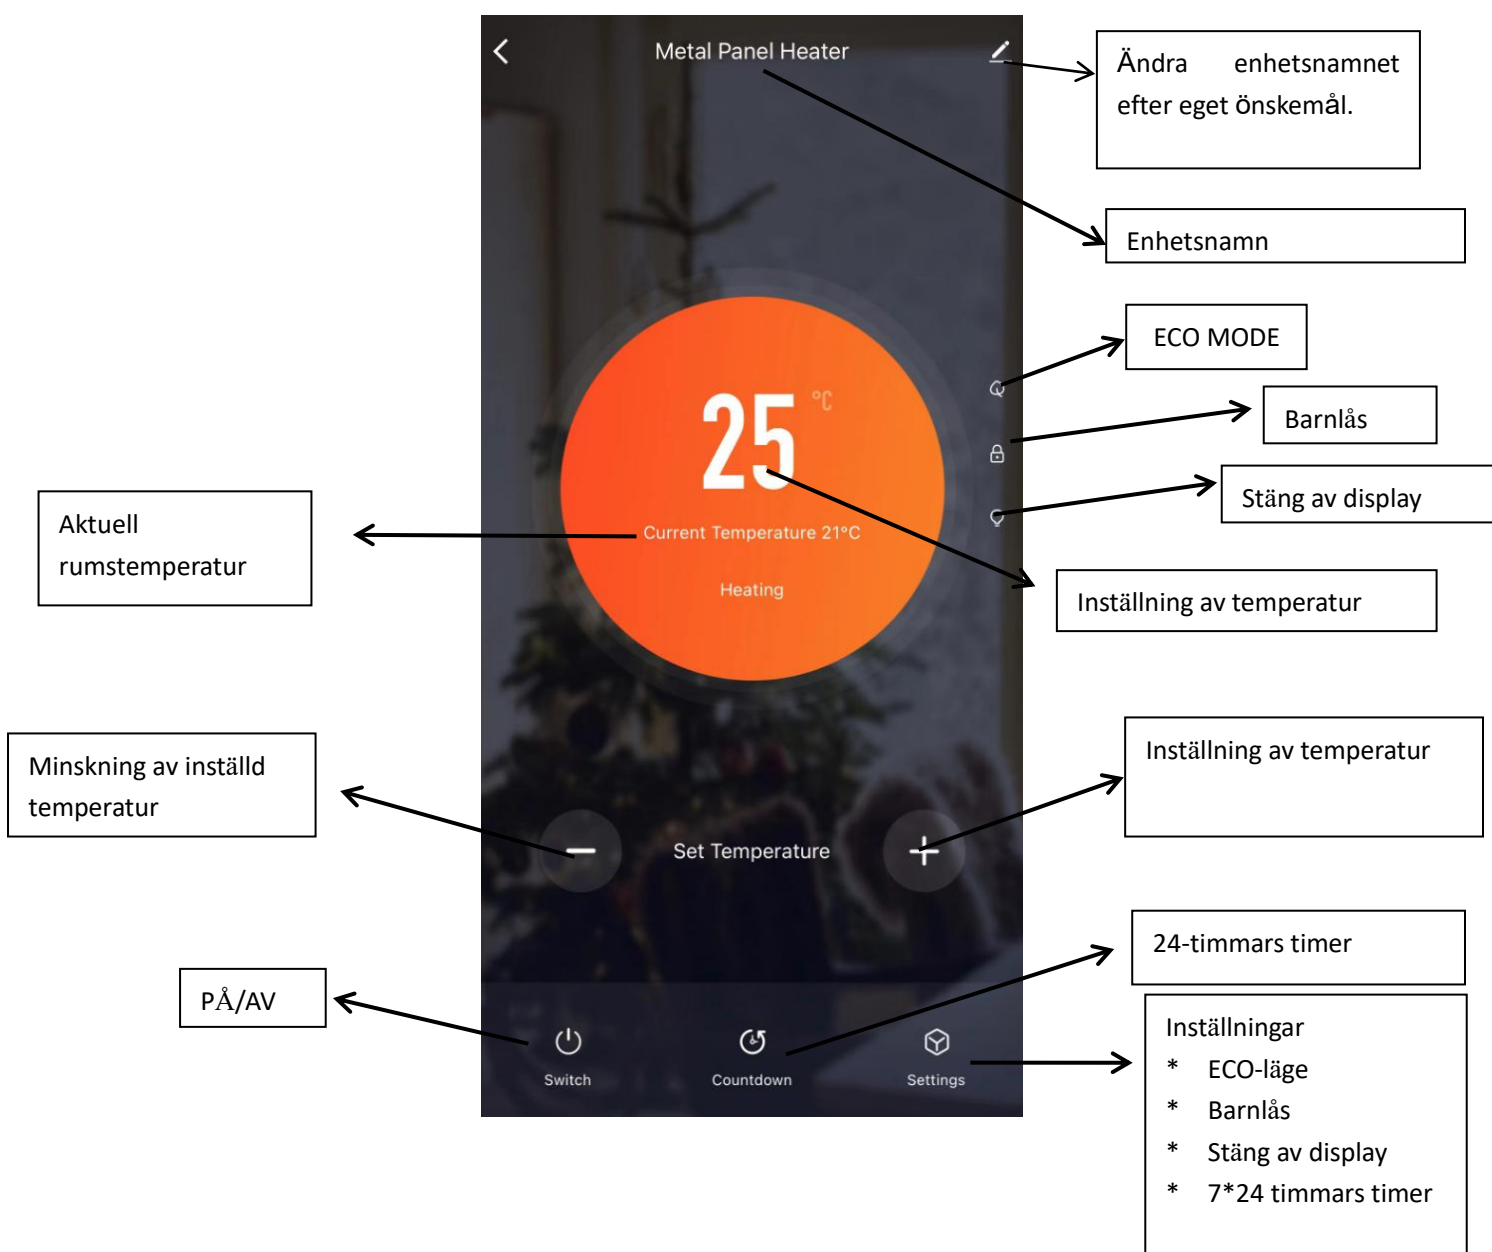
Metal Panel Heater

Ändra enhetsnamnet efter eget önskemål.

Enhetsnamn

ECO MODE

Barnlås

Stäng av display

25 °C

Current Temperature 21°C

Heating

Aktuell rumstemperatur

Inställning av temperatur

Minskning av inställd temperatur

Set Temperature

Inställning av temperatur

24-timmars timer

PÅ/AV

Switch

Countdown

Settings

Inställningar
* ECO-läge
* Barnlås
* Stäng av display
* 7*24 timmars timer